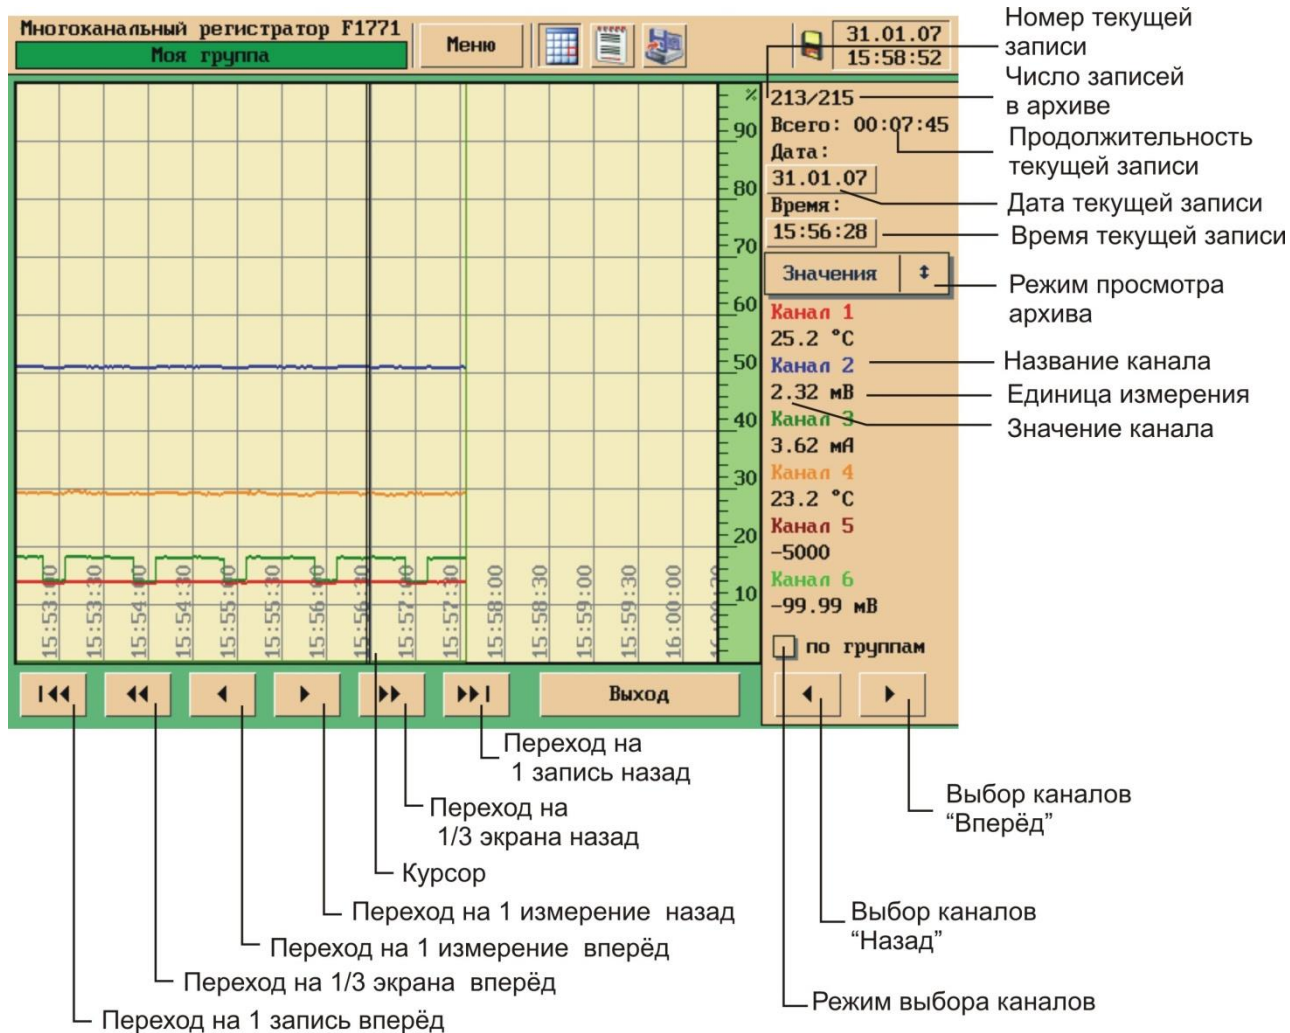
Многоканальный регистратор F1771
Моя группа
Меню
31.01.07
15:58:52

Номер текущей записи
Число записей в архиве
Продолжительность текущей записи
Дата текущей записи
Время текущей записи
Режим просмотра архива
Название канала
Единица измерения
Значение канала

%
90
80
70
60
50
40
30
20
10

15:53:00
15:53:30
15:54:00
15:54:30
15:55:00
15:55:30
15:56:00
15:56:30
15:57:00
15:57:30
15:58:00
15:58:30
15:59:00
15:59:30
16:00:00
16:00:30

213/215
Всего: 00:07:45
Дата:
31.01.07
Время:
15:56:28
Значения
Канал 1
25.2 °C
Канал 2
2.32 мВ
Канал 3
3.62 мА
Канал 4
23.2 °C
Канал 5
-5000
Канал 6
-99.99 мВ
по группам

Выход

Переход на 1 запись назад
Переход на 1/3 экрана назад
Курсор
Переход на 1 измерение назад
Переход на 1 измерение вперёд
Переход на 1/3 экрана вперёд
Переход на 1 запись вперёд
Выбор каналов "Вперёд"
Выбор каналов "Назад"
Режим выбора каналов